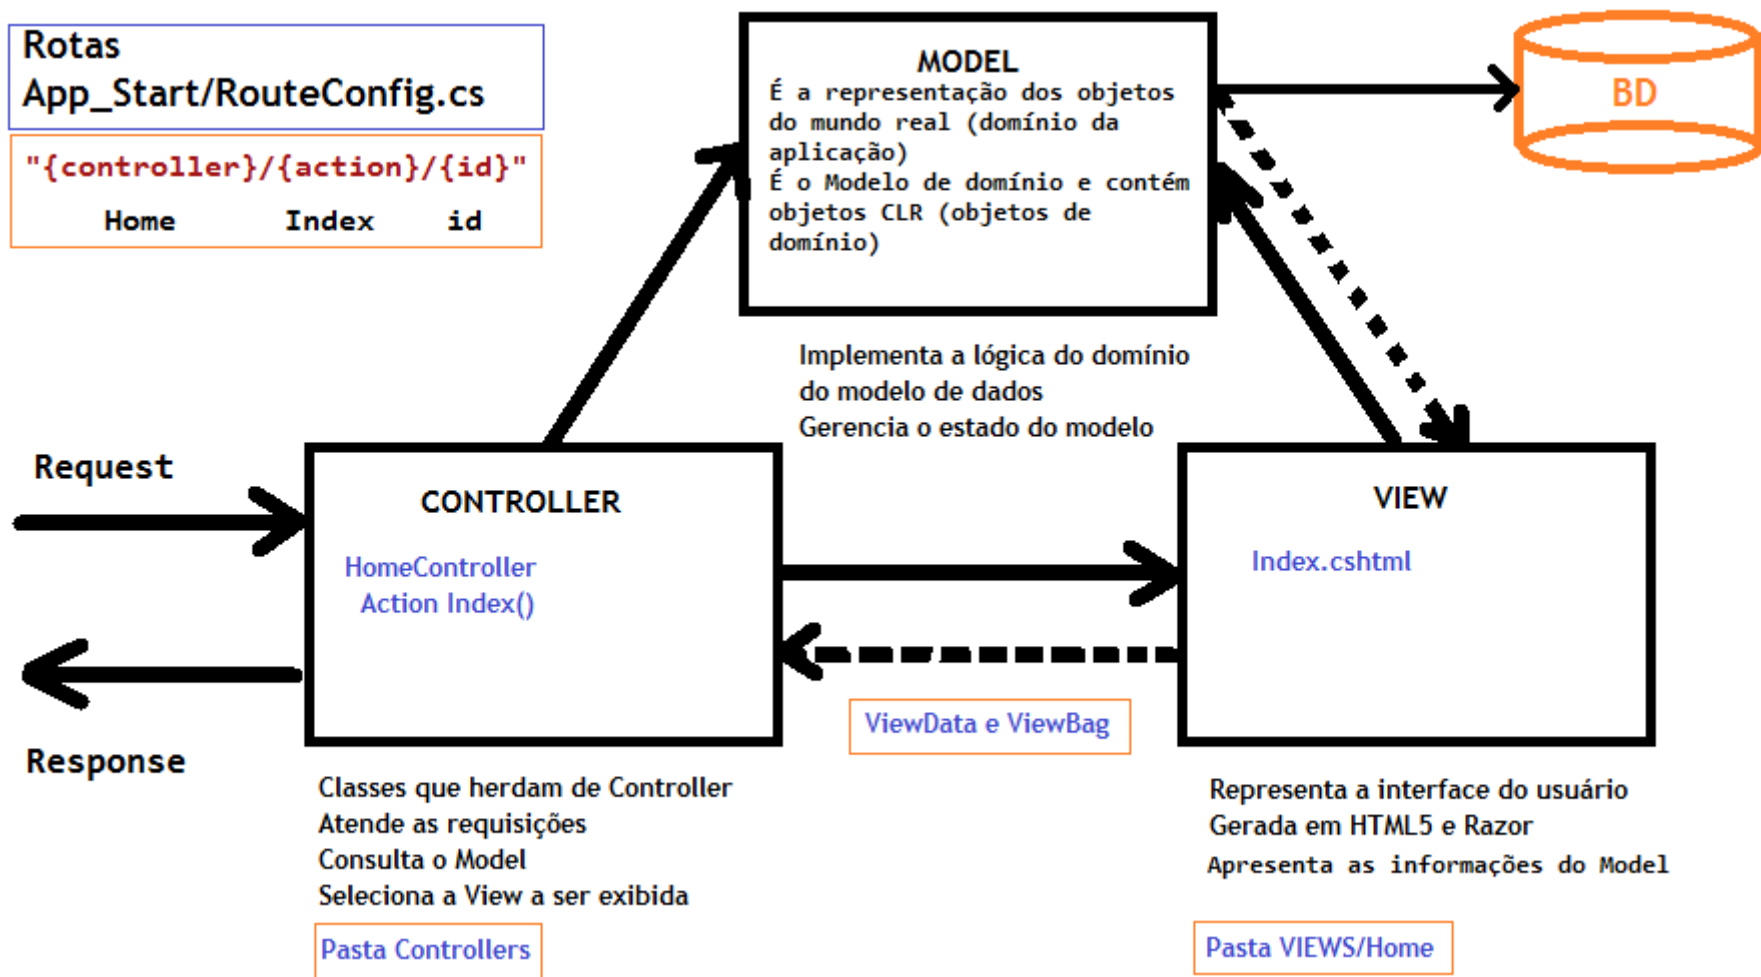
Rotas
App_Start/RouteConfig.cs

"{controller}/{action}/{id}"
Home Index id

MODEL
É a representação dos objetos do mundo real (domínio da aplicação)
É o Modelo de domínio e contém objetos CLR (objetos de domínio)

BD

Implementa a lógica do domínio do modelo de dados
Gerencia o estado do modelo

Request

CONTROLLER
HomeController
Action Index()

VIEW
Index.cshtml

ViewData e ViewBag

Response

Classes que herdam de Controller
Atende as requisições
Consulta o Model
Seleciona a View a ser exibida

Pasta Controllers

Representa a interface do usuário
Gerada em HTML5 e Razor
Apresenta as informações do Model

Pasta VIEWS/Home